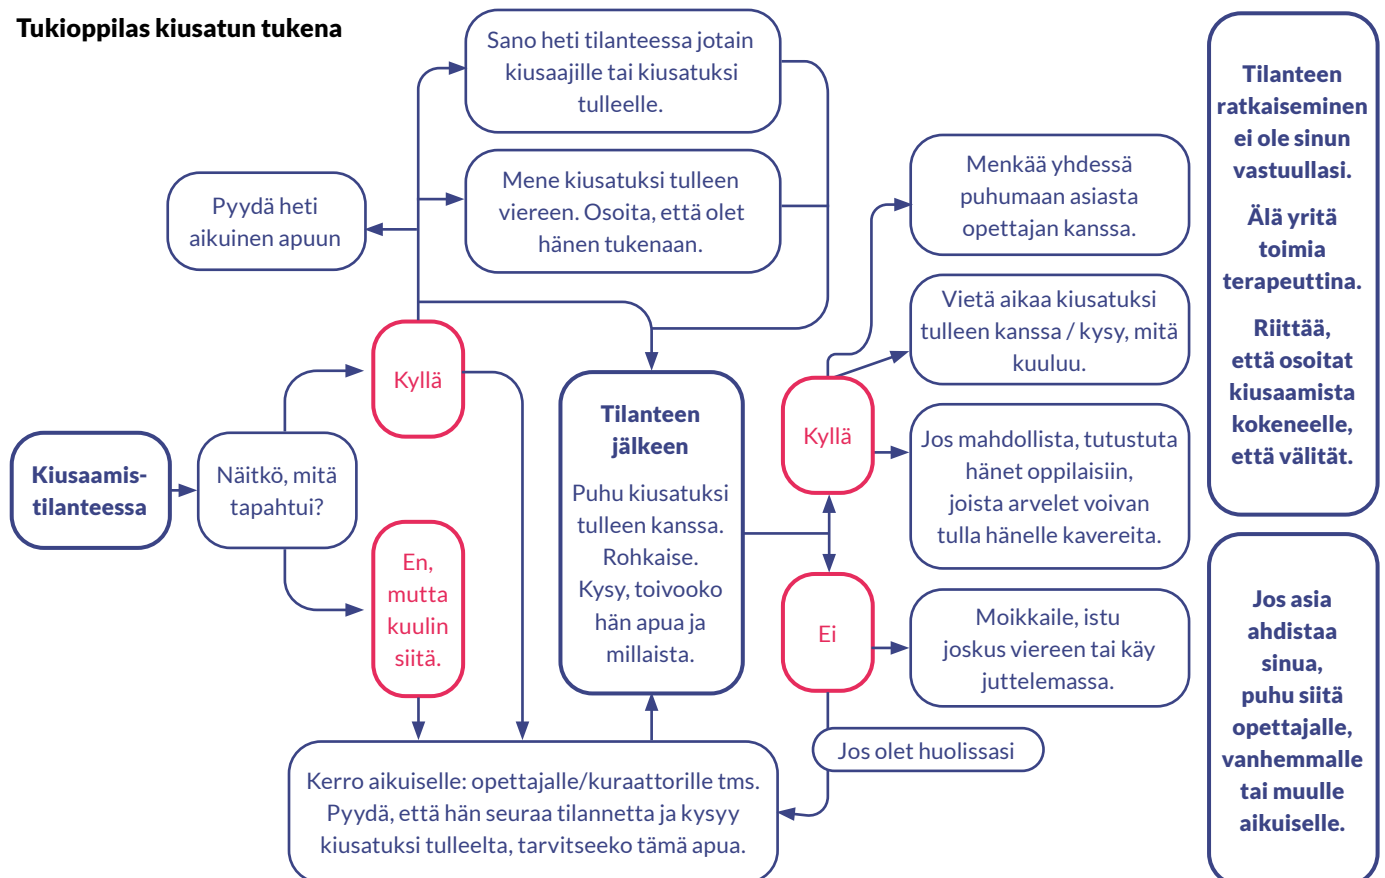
Tukioppilas kiusatun tukena

Kiusaamistilanteessa

Näitkö, mitä tapahtui?

Kyllä

En, mutta kuulin siitä.

Pyydä heti aikuinen apuun

Sano heti tilanteessa jotain kiusaajille tai kiusatuksi tulleelle.

Mene kiusatuksi tulleen viereen. Osoita, että olet hänen tukenaan.

Tilanteen jälkeen

Puhu kiusatuksi tulleen kanssa. Rohkaise. Kysy, toivooko hän apua ja millaista.

Kyllä

Ei

Menkää yhdessä puhumaan asiasta opettajan kanssa.

Vietä aikaa kiusatuksi tulleen kanssa / kysy, mitä kuuluu.

Jos mahdollista, tutustuta hänet oppilaisiin, joista arvelet voivan tulla hänelle kavereita.

Moikkaile, istu joskus viereen tai käy juttelemassa.

Jos olet huolissasi

Kerro aikuiselle: opettajalle/kuraattorille tms. Pyydä, että hän seuraa tilannetta ja kysyy kiusatuksi tulleelta, tarvitseeko tämä apua.

Tilanteen ratkaiseminen ei ole sinun vastuullasi.

Älä yritä toimia terapeuttina.

Riittää, että osoitat kiusaamista kokeneelle, että välität.

Jos asia ahdistaa sinua, puhu siitä opettajalle, vanhemmalle tai muulle aikuiselle.